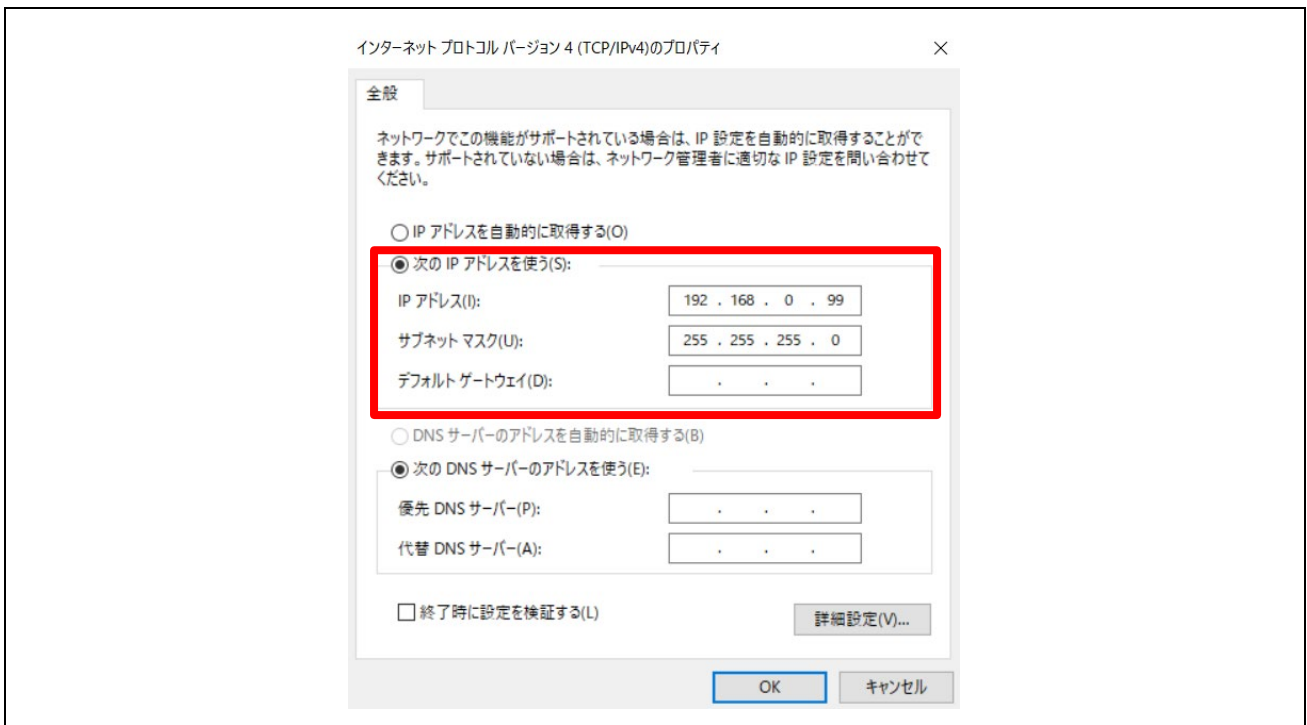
インターネット プロトコル バージョン 4 (TCP/IPv4)のプロパティ ×

全般

ネットワークでこの機能がサポートされている場合は、IP 設定を自動的に取得することができます。サポートされていない場合は、ネットワーク管理者に適切な IP 設定を問い合わせてください。

○ IP アドレスを自動的に取得する(O)

◉ 次の IP アドレスを使う(S):

IP アドレス(I): 192 . 168 . 0 . 99

サブネット マスク(U): 255 . 255 . 255 . 0

デフォルト ゲートウェイ(D): . . .

○ DNS サーバーのアドレスを自動的に取得する(B)

◉ 次の DNS サーバーのアドレスを使う(E):

優先 DNS サーバー(P): . . .

代替 DNS サーバー(A): . . .

☐ 終了時に設定を検証する(L)

詳細設定(V)...

OK

キャンセル